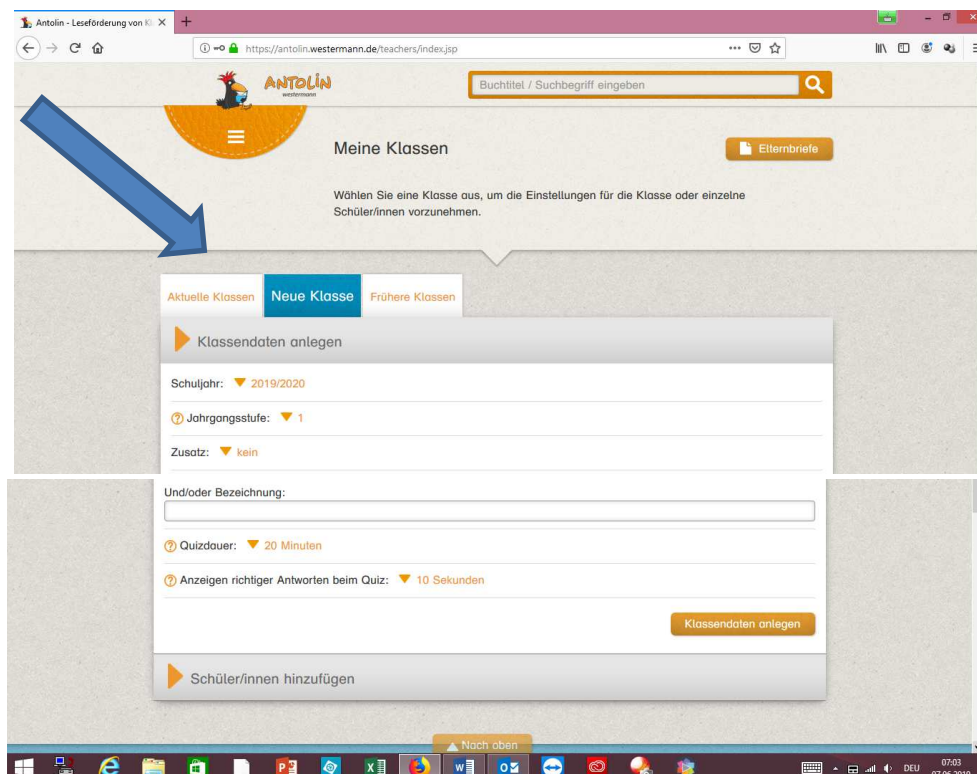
Antolin - Leseförderung von Ki ×
+
https://antolin.westermann.de/teachers/index.jsp

ANTOLIN
westermann

Buchtitel / Suchbegriff eingeben

Meine Klassen

Elternbriefe

Wählen Sie eine Klasse aus, um die Einstellungen für die Klasse oder einzelne Schüler/innen vorzunehmen.

Aktuelle Klassen | Neue Klasse | Frühere Klassen

Klassendaten anlegen

Schuljahr: 2019/2020

Jahrgangsstufe: 1

Zusatz: kein

Und/oder Bezeichnung:

Quizdauer: 20 Minuten

Anzeigen richtiger Antworten beim Quiz: 10 Sekunden

Klassendaten anlegen

Schüler/innen hinzufügen

Nach oben

DEU 07:03 07.06.2019